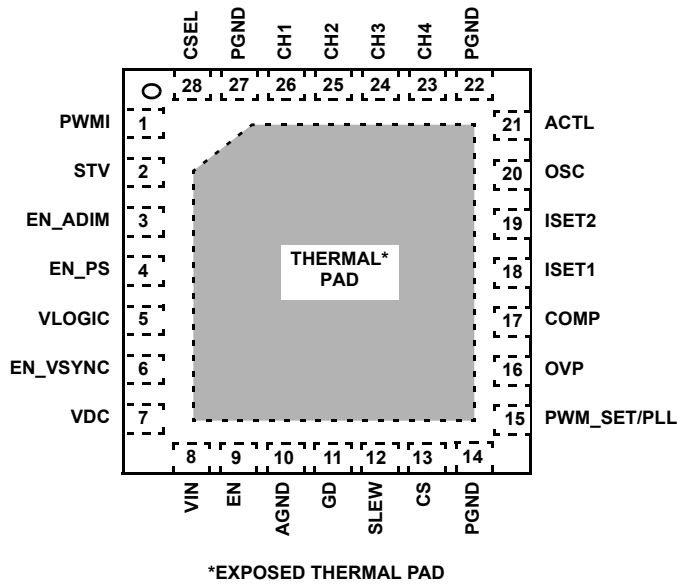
CSEL PGND CH1 CH2 CH3 CH4 PGND

28 27 26 25 24 23 22

PWMI 1
STV 2
EN_ADIM 3
EN_PS 4
VLOGIC 5
EN_VSYNC 6
VDC 7

THERMAL* PAD

21 ACTL
20 OSC
19 ISET2
18 ISET1
17 COMP
16 OVP
15 PWM_SET/PLL

8 9 10 11 12 13 14

VIN EN AGND GD SLEW CS PGND

*EXPOSED THERMAL PAD